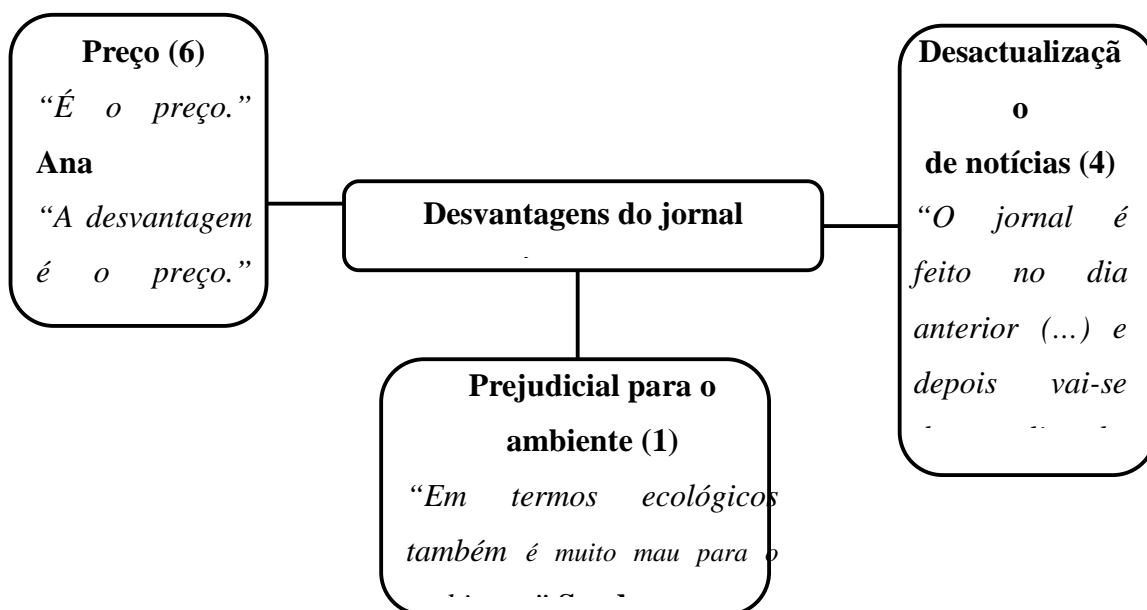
Preço (6)
"É o preço."
Ana
"A desvantagem é o preço."

Desvantagens do jornal

Desactualização
de notícias (4)
"O jornal é feito no dia anterior (…) e depois vai-se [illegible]

Prejudicial para o ambiente (1)
"Em termos ecológicos também é muito mau para o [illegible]